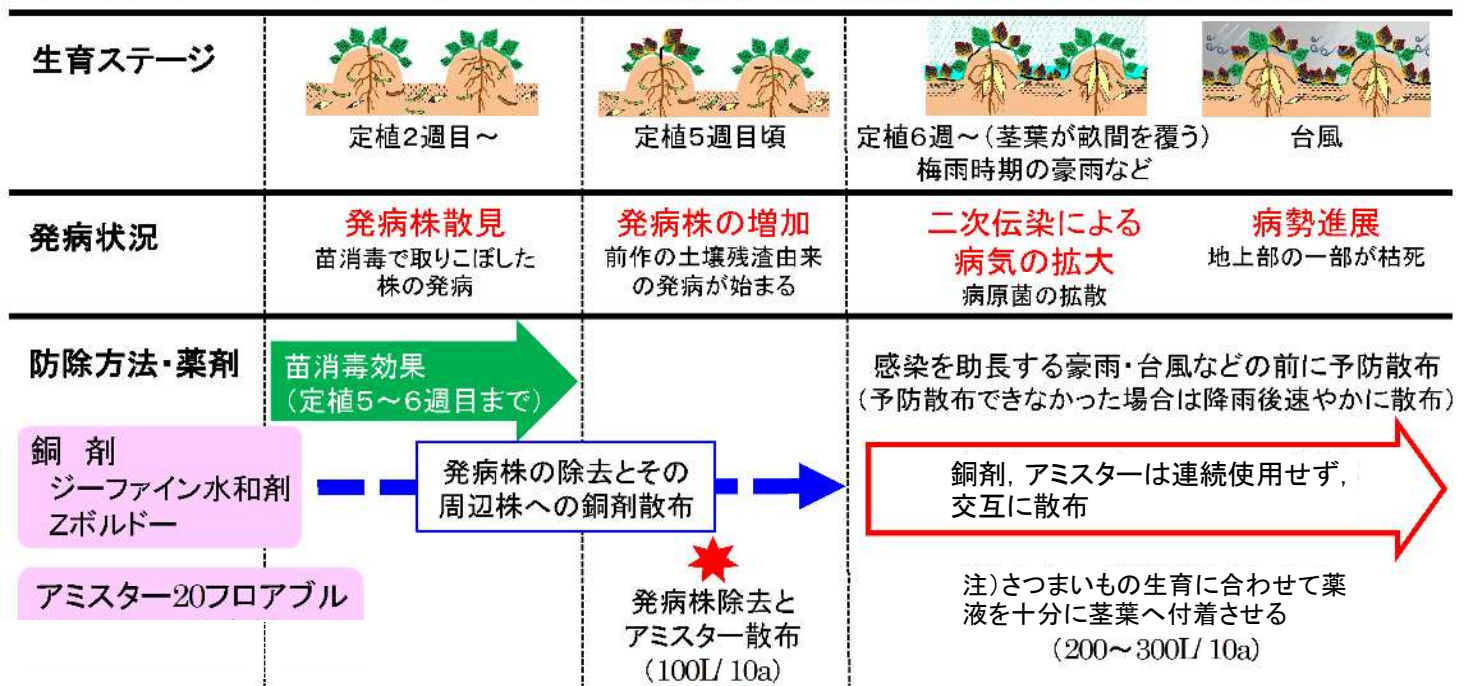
| 生育ステージ | 定植2週目～ | 定植5週目頃 | 定植6週～（茎葉が畝間を覆う）梅雨時期の豪雨など | 台風 |
|---|---|---|---|---|
| 発病状況 | 発病株散見 苗消毒で取りこぼした株の発病 | 発病株の増加 前作の土壌残渣由来の発病が始まる | 二次伝染による病気の拡大 病原菌の拡散 | 病勢進展 地上部の一部が枯死 |

防除方法・薬剤

苗消毒効果（定植5～6週目まで）

感染を助長する豪雨・台風などの前に予防散布（予防散布できなかった場合は降雨後速やかに散布）

銅剤
ジーファイン水和剤
Zボルドー

発病株の除去とその周辺株への銅剤散布

銅剤，アミスターは連続使用せず，交互に散布

アミスター20フロアブル

発病株除去とアミスター散布（100L/10a）

注）さつまいもの生育に合わせて薬液を十分に茎葉へ付着させる（200～300L/10a）